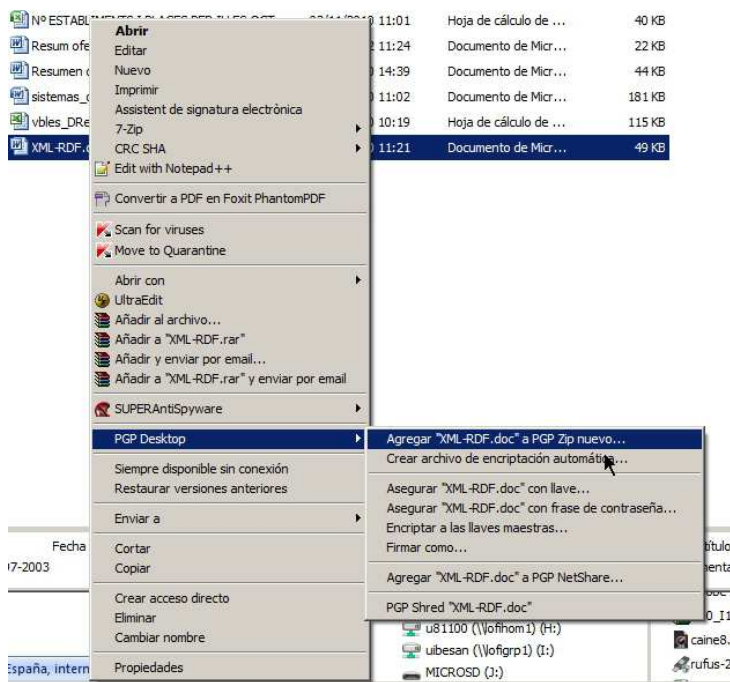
Nº ESTABL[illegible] 11:01 Hoja de cálculo de ... 40 KB
Resum ofe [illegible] 11:24 Documento de Micr... 22 KB
Resumen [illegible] 14:39 Documento de Micr... 44 KB
sistemas_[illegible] 11:02 Documento de Micr... 181 KB
vbles_DRe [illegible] 10:19 Hoja de cálculo de ... 115 KB
XML-RDF.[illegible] 11:21 Documento de Micr... 49 KB

Abrir
Editar
Nuevo
Imprimir
Assistent de signatura electrònica
7-Zip
CRC SHA
Edit with Notepad++
Convertir a PDF en Foxit PhantomPDF
Scan for viruses
Move to Quarantine
Abrir con
UltraEdit
Añadir al archivo...
Añadir a "XML-RDF.rar"
Añadir y enviar por email...
Añadir a "XML-RDF.rar" y enviar por email
SUPERAntiSpyware
PGP Desktop
Siempre disponible sin conexión
Restaurar versiones anteriores
Enviar a
Cortar
Copiar
Crear acceso directo
Eliminar
Cambiar nombre
Propiedades

Agregar "XML-RDF.doc" a PGP Zip nuevo...
Crear archivo de encriptación automática...
Asegurar "XML-RDF.doc" con llave...
Asegurar "XML-RDF.doc" con frase de contraseña...
Encriptar a las llaves maestras...
Firmar como...
Agregar "XML-RDF.doc" a PGP NetShare...
PGP Shred "XML-RDF.doc"

Fecha
07-2003
España, intern
u81100 (\\ofihom1) (H:)
uibesan (\\ofigrp1) (I:)
MICROSD (J:)
título
enta
0_I1
caine8.
rufus-2